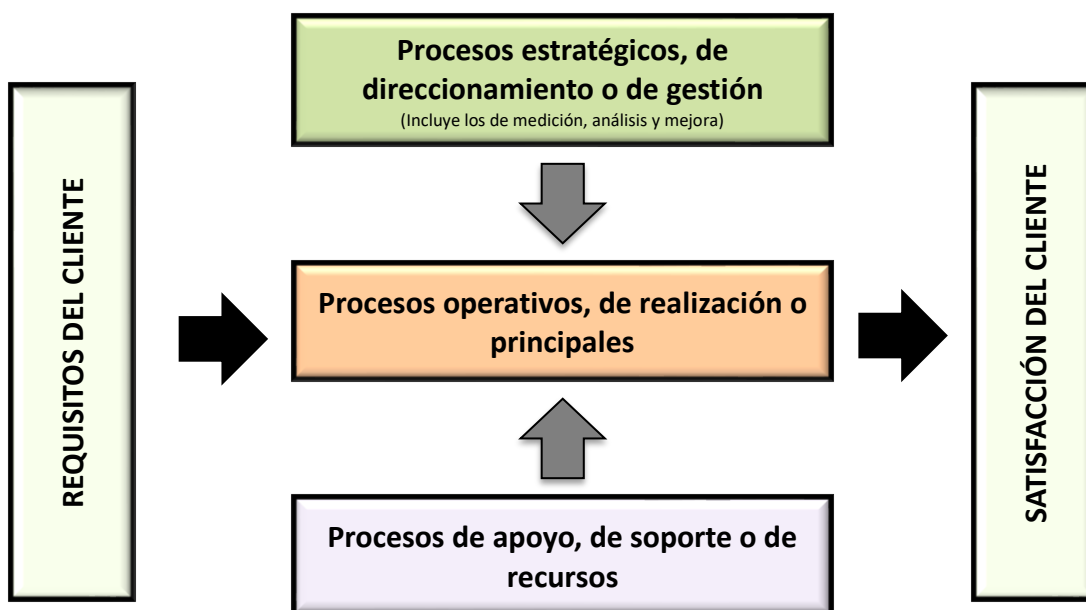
REQUISITOS DEL CLIENTE

Procesos estratégicos, de direccionamiento o de gestión
(Incluye los de medición, análisis y mejora)

Procesos operativos, de realización o principales

Procesos de apoyo, de soporte o de recursos

SATISFACCIÓN DEL CLIENTE